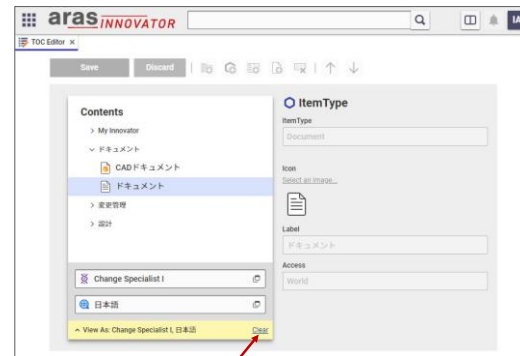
aras INNOVATOR

IA

TOC Editor ×

Save

Discard

Contents

> My Innovator

∨ ドキュメント

CADドキュメント

ドキュメント

> 変更管理

> 設計

Change Specialist I

日本語

^ View As: Change Specialist I, 日本語

Clear

ItemType

ItemType

Document

Icon

Select an image...

Label

ドキュメント

Access

World